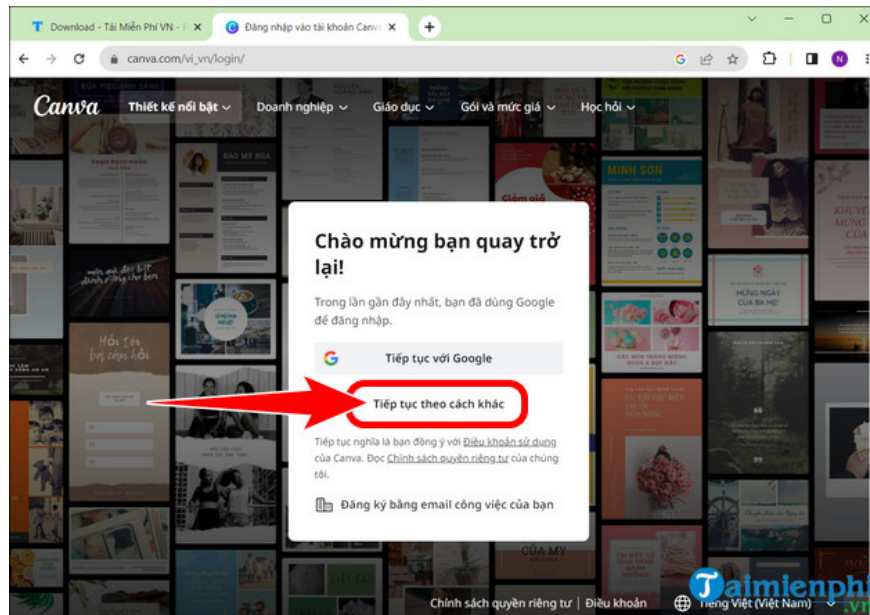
Download - Tải Miễn Phí VN - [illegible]
Đăng nhập vào tài khoản Canva
canva.com/vi_vn/login/

Canva Thiết kế nổi bật Doanh nghiệp Giáo dục Gói và mức giá Học hỏi

Chào mừng bạn quay trở lại!

Trong lần gần đây nhất, bạn đã dùng Google để đăng nhập.

Tiếp tục với Google

Tiếp tục theo cách khác

Tiếp tục nghĩa là bạn đồng ý với Điều khoản sử dụng của Canva. Đọc Chính sách quyền riêng tư của chúng tôi.

Đăng ký bằng email công việc của bạn

Chính sách quyền riêng tư | Điều khoản Tiếng Việt (Việt Nam)

Taimienphi.vn